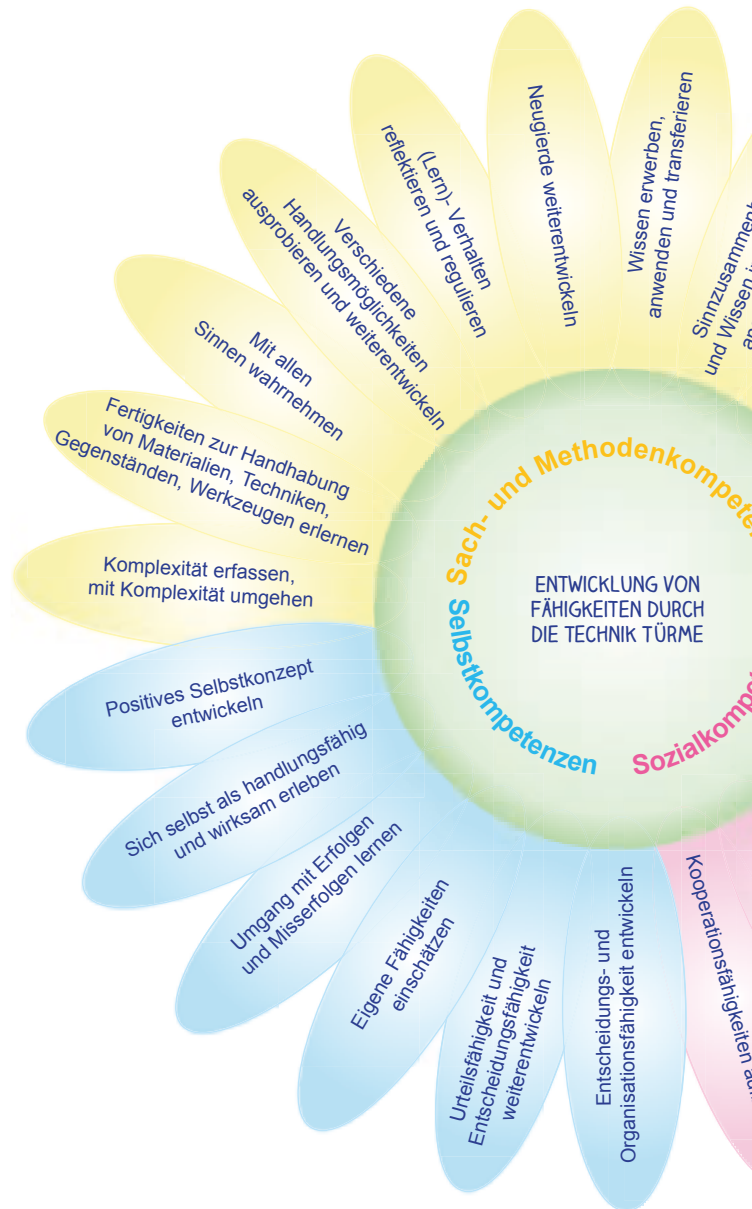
ENTWICKLUNG VON FÄHIGKEITEN DURCH DIE TECHNIK TÜRME

Sach- und Methodenkompete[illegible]

Selbstkompetenzen

Sozialkomp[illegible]

Komplexität erfassen, mit Komplexität umgehen

Fertigkeiten zur Handhabung von Materialien, Techniken, Gegenständen, Werkzeugen erlernen

Mit allen Sinnen wahrnehmen

Verschiedene Handlungsmöglichkeiten ausprobieren und weiterentwickeln

(Lern)- Verhalten reflektieren und regulieren

Neugierde weiterentwickeln

Wissen erwerben, anwenden und transferieren

Sinnzusammen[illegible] und Wissen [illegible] an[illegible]

Positives Selbstkonzept entwickeln

Sich selbst als handlungsfähig und wirksam erleben

Umgang mit Erfolgen und Misserfolgen lernen

Eigene Fähigkeiten einschätzen

Urteilsfähigkeit und Entscheidungsfähigkeit weiterentwickeln

Entscheidungs- und Organisationsfähigkeit entwickeln

Kooperationsfähigkeiten au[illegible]